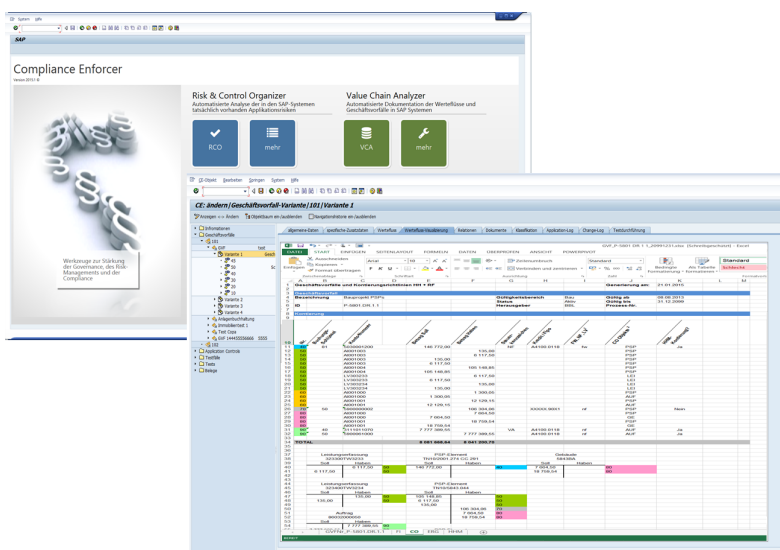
System Hilfe

SAP

Compliance Enforcer

Version 2013.1.0

Risk & Control Organizer

Automatisierte Analyse der in den SAP-Systemen tatsächlich vorhandenen Applikationsrisiken

RCO

mehr

Value Chain Analyzer

Automatisierte Dokumentation der Werteflüsse und Geschäftsvorfälle in SAP Systemen

VCA

mehr

Werkzeuge zur Stärkung der Governance, des Risk-Managements und der Compliance

CE-Objekt Bearbeiten Springen System Hilfe

CE: ändern | Geschäftsvorfall-Variante | 101 | Variante 1

Anzeigen <-> Ändern Objektbaum ein-/ausblenden Navigationshistorie ein-/ausblenden

Informationen
Geschäftsvorfälle
101
Variante 1
Variante 2
Variante 3
Variante 4
Anlagenbuchhaltung
Vertriebsvertrag 1
Test Copa
102
Application Controls
Testfälle
Tests
Belege

allgemeine daten | spezifische Zusatzdaten | Werteflüsse | Werteflussvisualisierung | Relationen | Dokumente | Klassifikation | Application-Log | Change-Log | Textdurchführung

DATEI START EINFÜGEN SEITENLAYOUT FORMELN DATEN ÜBERPRÜFEN ANSICHT POWERPIVOT

Ausschneiden
Kopieren
Format übertragen
Einfügen
Arial
Zeilenumbruch
Verbinden und zentrieren
Standard
Bedingte Formatierung
Als Tabelle formatieren
Standard
Schlecht

Geschäftsvorfall
Geschäftsvorfälle und Kontierungsschlüssel NN + RF
Generierung am: 21.01.2015
Bezeichnung Bauprojekt PSPs
ID P-5801 DK 1 1
Gültigkeitsbereich
Status
Herausgeber
Gültig ab 08.06.2013
Gültig bis 31.12.2099
Prozess-Nr.

Kontierung

TO-TAL 9 881 966,84 9 881 200,75

Leistungserfassung
PSP-Element
Gebäude
Soll Haben
Auftrag